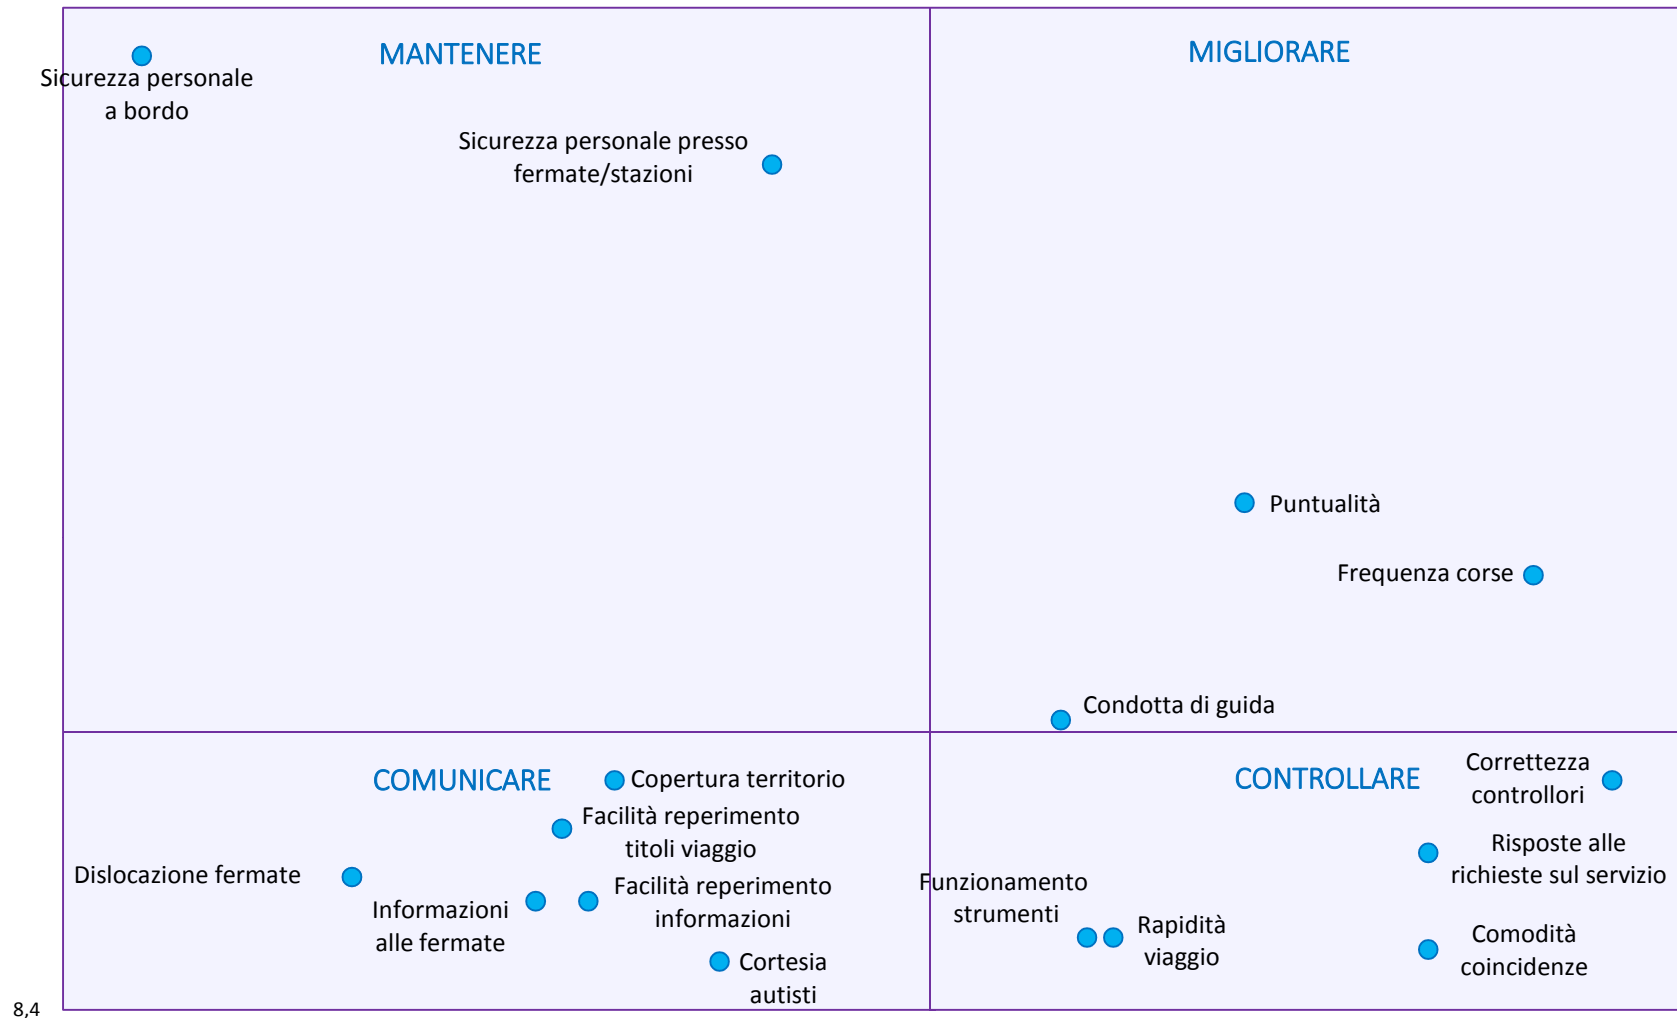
MANTENERE

MIGLIORARE

Sicurezza personale a bordo

Sicurezza personale presso fermate/stazioni

Puntualità

Frequenza corse

Condotta di guida

COMUNICARE

Copertura territorio

Facilità reperimento titoli viaggio

Dislocazione fermate

Informazioni alle fermate

Facilità reperimento informazioni

Cortesia autisti

CONTROLLARE

Correttezza controllori

Risposte alle richieste sul servizio

Funzionamento strumenti

Rapidità viaggio

Comodità coincidenze

8,4